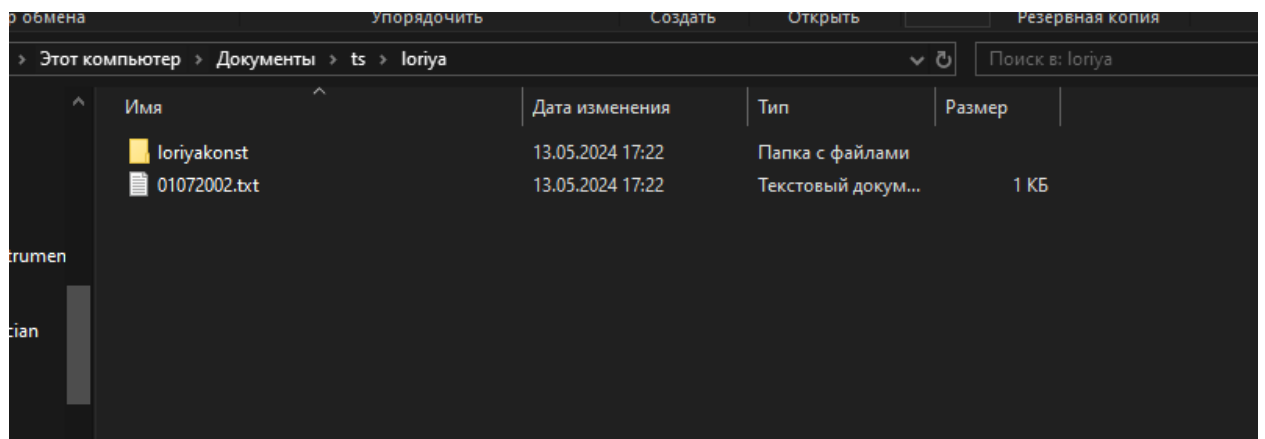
o обмена Упорядочить Создать Открыть Резервная копия

› Этот компьютер › Документы › ts › loriya

Поиск в: loriya

| Имя | Дата изменения | Тип | Размер |
|---|---|---|---|
| loriyakonst | 13.05.2024 17:22 | Папка с файлами | |
| 01072002.txt | 13.05.2024 17:22 | Текстовый докум... | 1 КБ |

trumen

cian